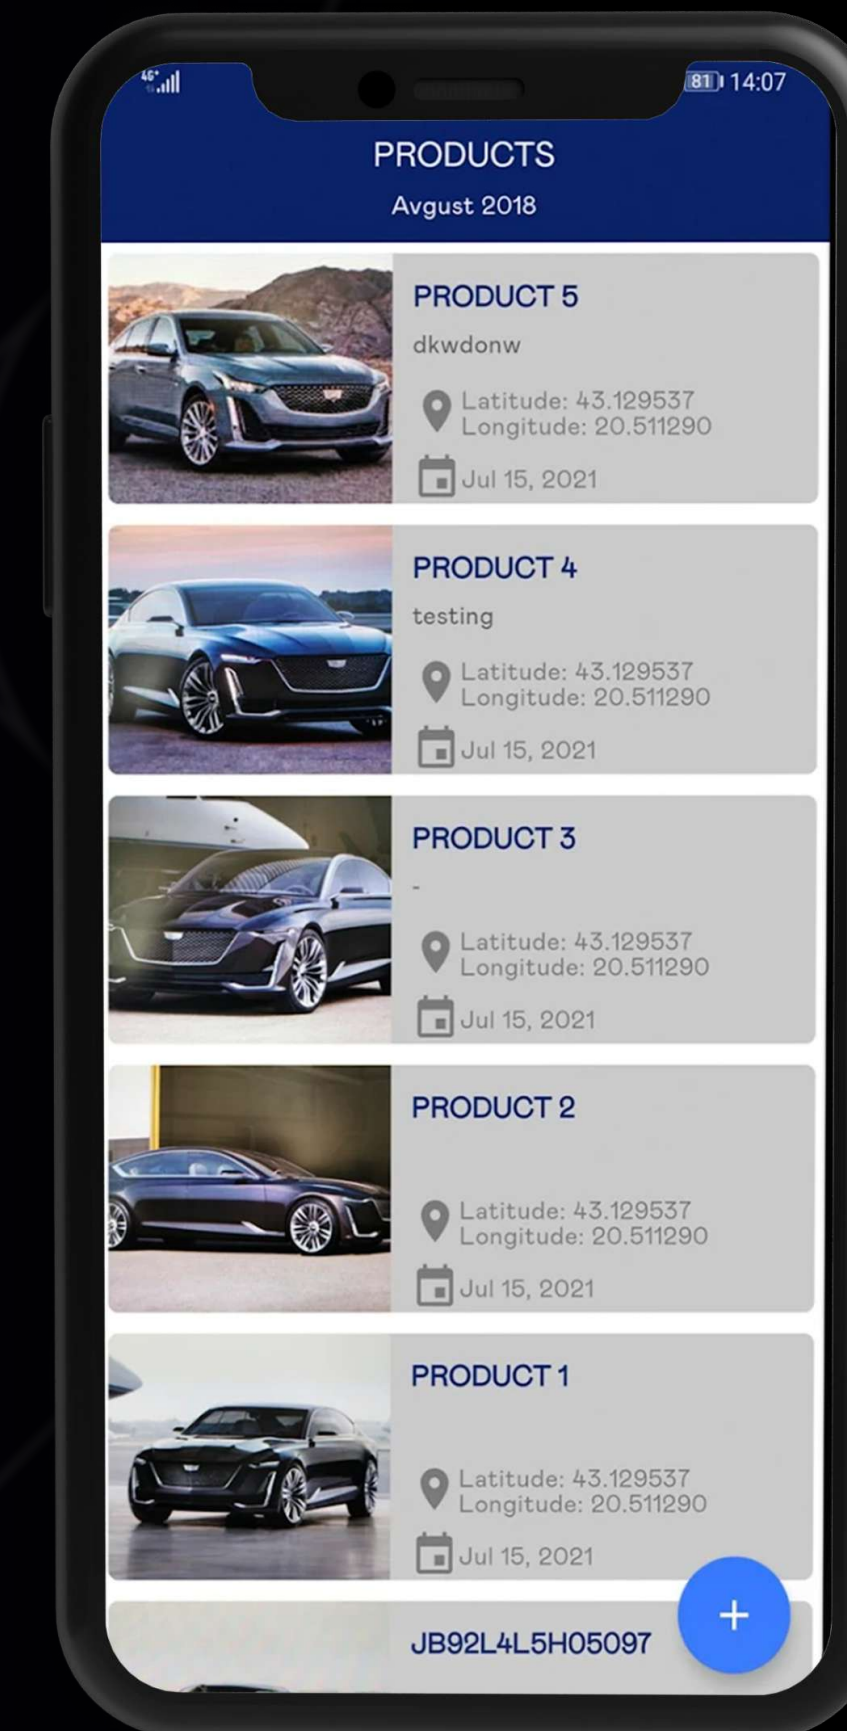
4G 81 14:07

PRODUCTS

Avgust 2018

PRODUCT 5

dkwdonw

Latitude: 43.129537
Longitude: 20.511290

Jul 15, 2021

PRODUCT 4

testing

Latitude: 43.129537
Longitude: 20.511290

Jul 15, 2021

PRODUCT 3

-

Latitude: 43.129537
Longitude: 20.511290

Jul 15, 2021

PRODUCT 2

Latitude: 43.129537
Longitude: 20.511290

Jul 15, 2021

PRODUCT 1

Latitude: 43.129537
Longitude: 20.511290

Jul 15, 2021

JB92L4L5H05097

+